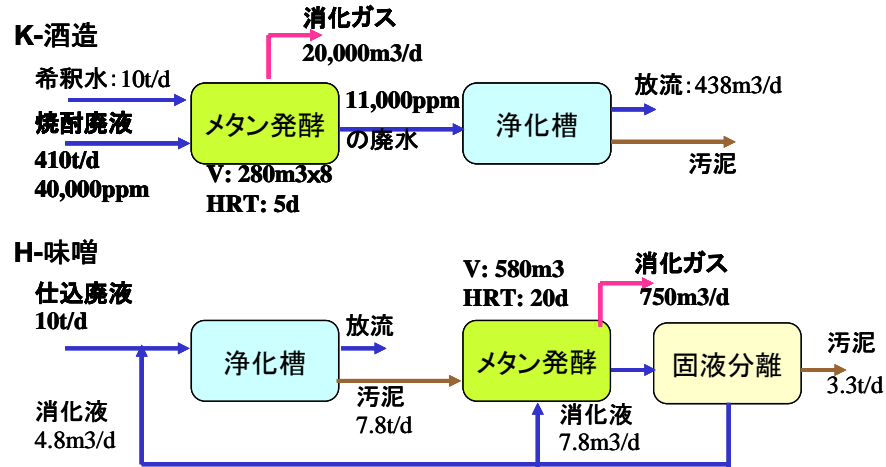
K-酒造

消化ガス
20,000m3/d

希釈水：10t/d

焼酎廃液
410t/d
40,000ppm

メタン発酵

V: 280m3x8
HRT: 5d

11,000ppm
の廃水

浄化槽

放流：438m3/d

汚泥

H-味噌

仕込廃液
10t/d

浄化槽

放流

汚泥
7.8t/d

V: 580m3
HRT: 20d

消化ガス
750m3/d

メタン発酵

固液分離

汚泥
3.3t/d

消化液
4.8m3/d

消化液
7.8m3/d